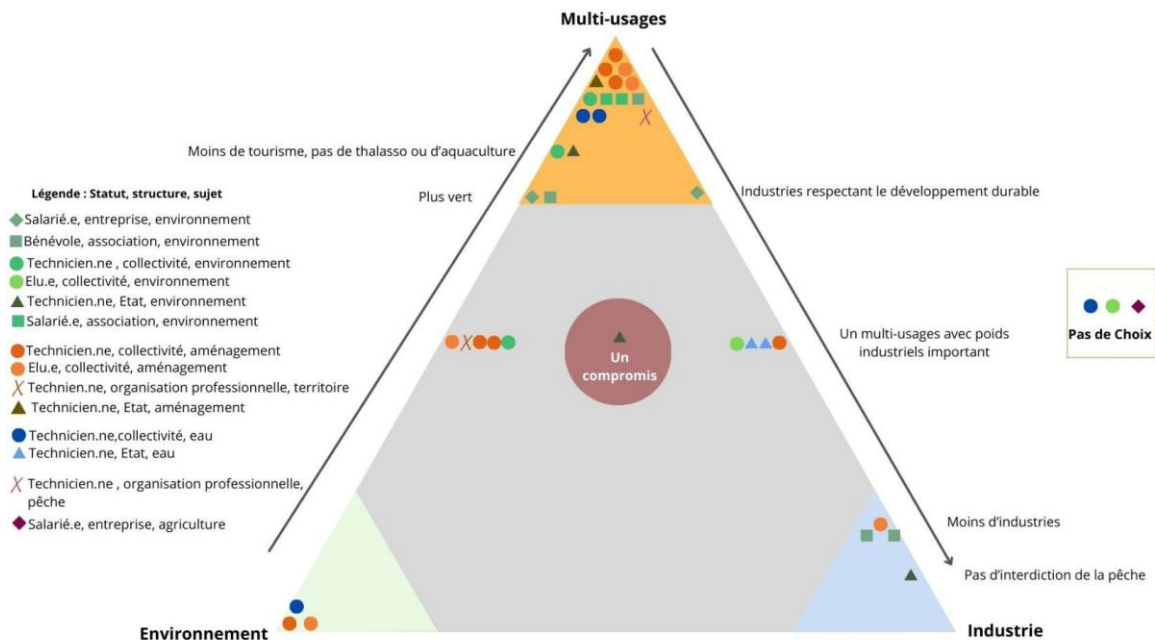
Multi-usages

Moins de tourisme, pas de thalasso ou d'aquaculture

Plus vert

Industries respectant le développement durable

Légende : Statut, structure, sujet

Salarié.e, entreprise, environnement
Bénévole, association, environnement
Technicien.ne , collectivité, environnement
Elu.e, collectivité, environnement
Technicien.ne, Etat, environnement
Salarié.e, association, environnement
Technicien.ne, collectivité, aménagement
Elu.e, collectivité, aménagement
Technien.ne, organisation professionnelle, territoire
Technicien.ne, Etat, aménagement
Technicien.ne,collectivité, eau
Technicien.ne, Etat, eau
Technicien.ne , organisation professionnelle, pêche
Salarié.e, entreprise, agriculture

Un compromis

Un multi-usages avec poids industriels important

Pas de Choix

Moins d'industries

Pas d'interdiction de la pêche

Environnement

Industrie